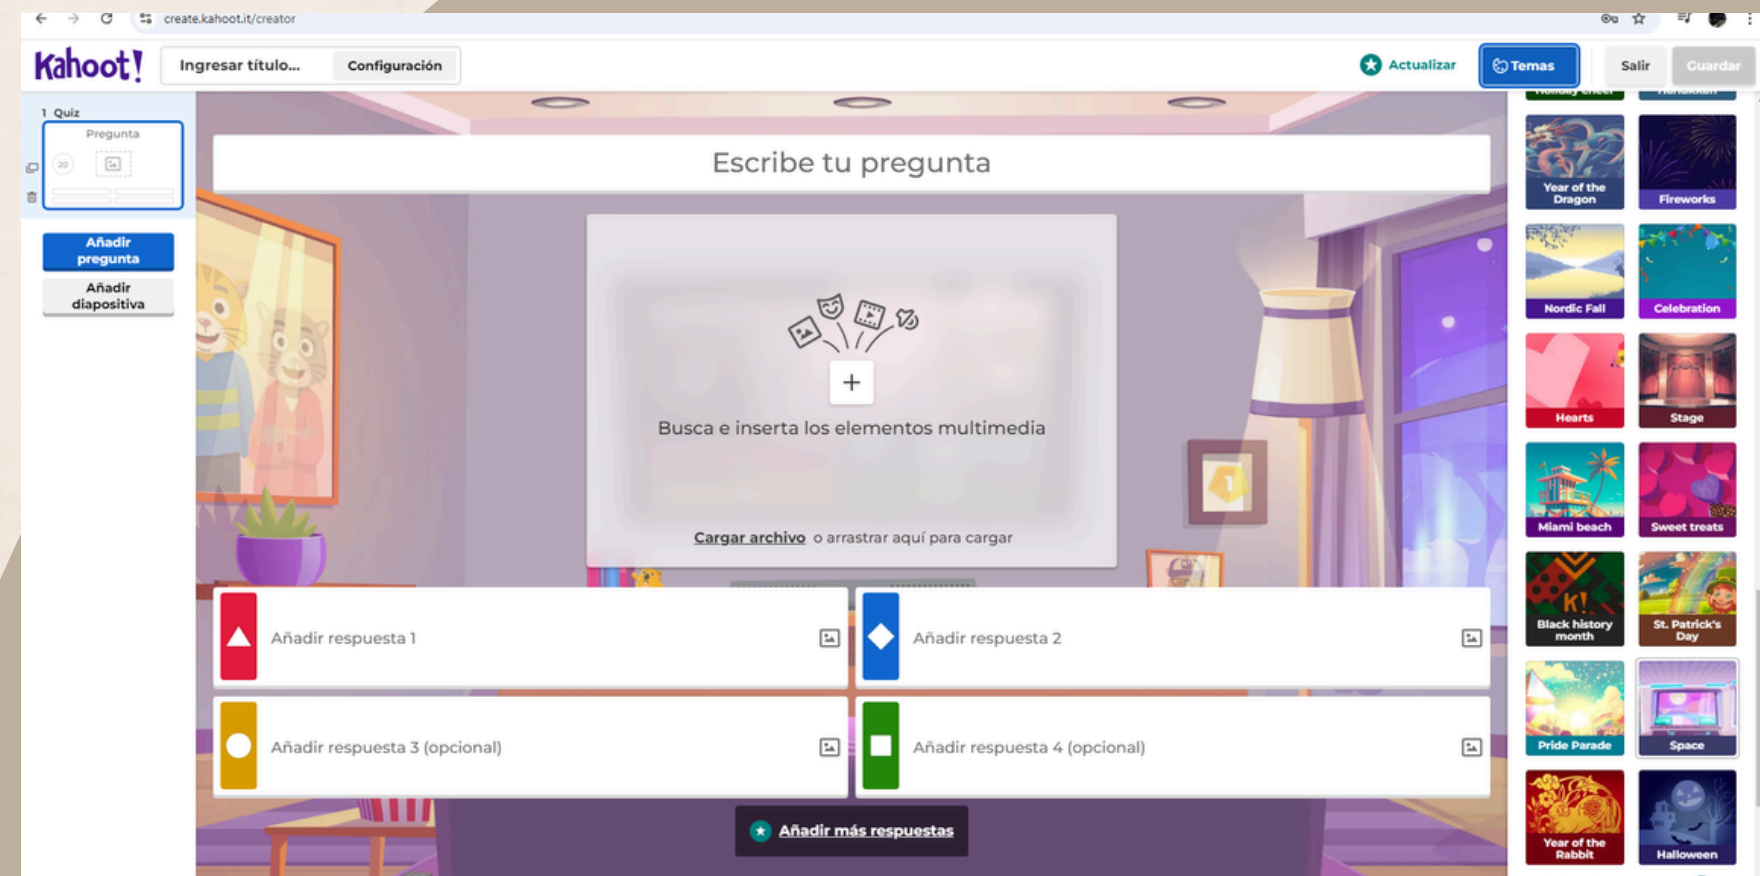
create.kahoot.it/creator

Kahoot!

Ingresar título...

Configuración

Actualizar

Temas

Salir

Guardar

1 Quiz

Pregunta

20

Añadir pregunta

Añadir diapositiva

Escribe tu pregunta

Busca e inserta los elementos multimedia

Cargar archivo o arrastrar aquí para cargar

Añadir respuesta 1

Añadir respuesta 2

Añadir respuesta 3 (opcional)

Añadir respuesta 4 (opcional)

Añadir más respuestas

Year of the Dragon

Fireworks

Nordic Fall

Celebration

Hearts

Stage

Miami beach

Sweet treats

Black history month

St. Patrick's Day

Pride Parade

Space

Year of the Rabbit

Halloween